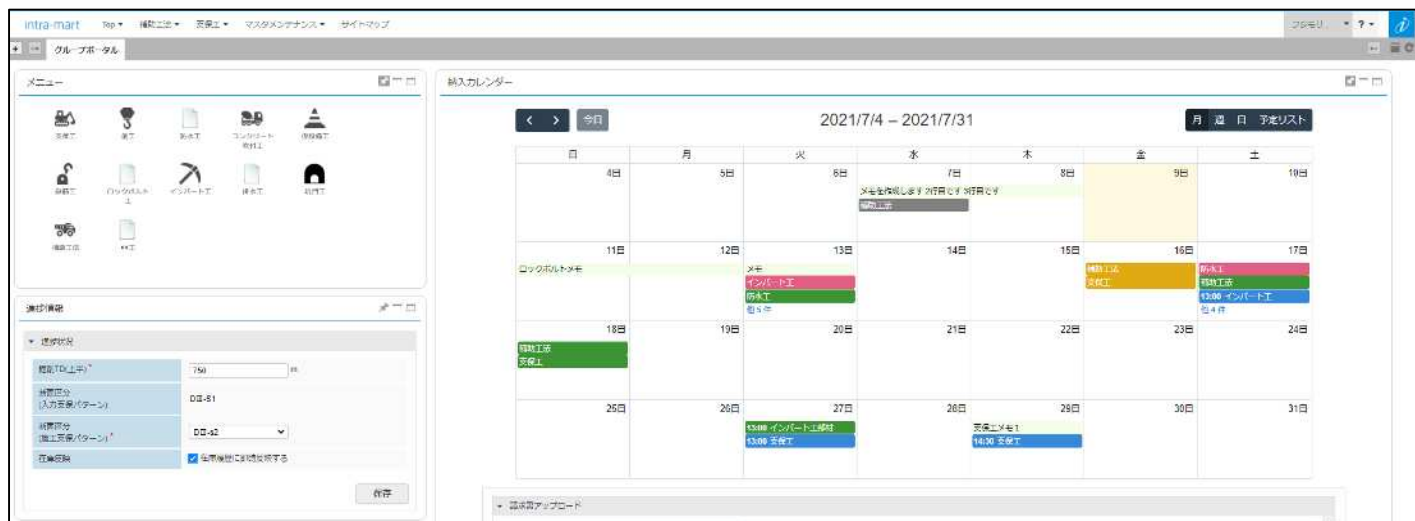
intra-mart Top ▾ 補助工法 ▾ 支保工 ▾ マスタメンテナンス ▾ サイトマップ

グループポータル

メニュー

支保工 鋼工 防水工 コンクリート 吹付工 仮設備工

排水工 ロックボルト工 インバート工 排水工 坑門工

補助工法 ••工

進捗情報

▾ 進捗状況

距離TD(上半) * 750 m

補強区分 (入力支保パターン) DII-a1

補強区分 (施工支保パターン) * DII-a2

在庫反映 ☑ 在庫機能に自動反映する

保存

納入カレンダー

今日

2021/7/4 – 2021/7/31

月 週 日 予定リスト

| 日 | 月 | 火 | 水 | 木 | 金 | 土 |
|---|---|---|---|---|---|---|
| 4日 | 5日 | 6日 | 7日 メモを作成します 2行目です 3行目です 補助工法 | 8日 | 9日 | 10日 |
| 11日 ロックボルトメモ | 12日 | 13日 メモ インバート工 防水工 他5件 | 14日 | 15日 | 16日 補助工法 支保工 | 17日 防水工 補助工法 13:00 インバート工 他4件 |
| 18日 補助工法 支保工 | 19日 | 20日 | 21日 | 22日 | 23日 | 24日 |
| 25日 | 26日 | 27日 13:00 インバート工部材 13:00 支保工 | 28日 | 29日 支保工メモ1 14:30 支保工 | 30日 | 31日 |

▾ 請求書アップロード